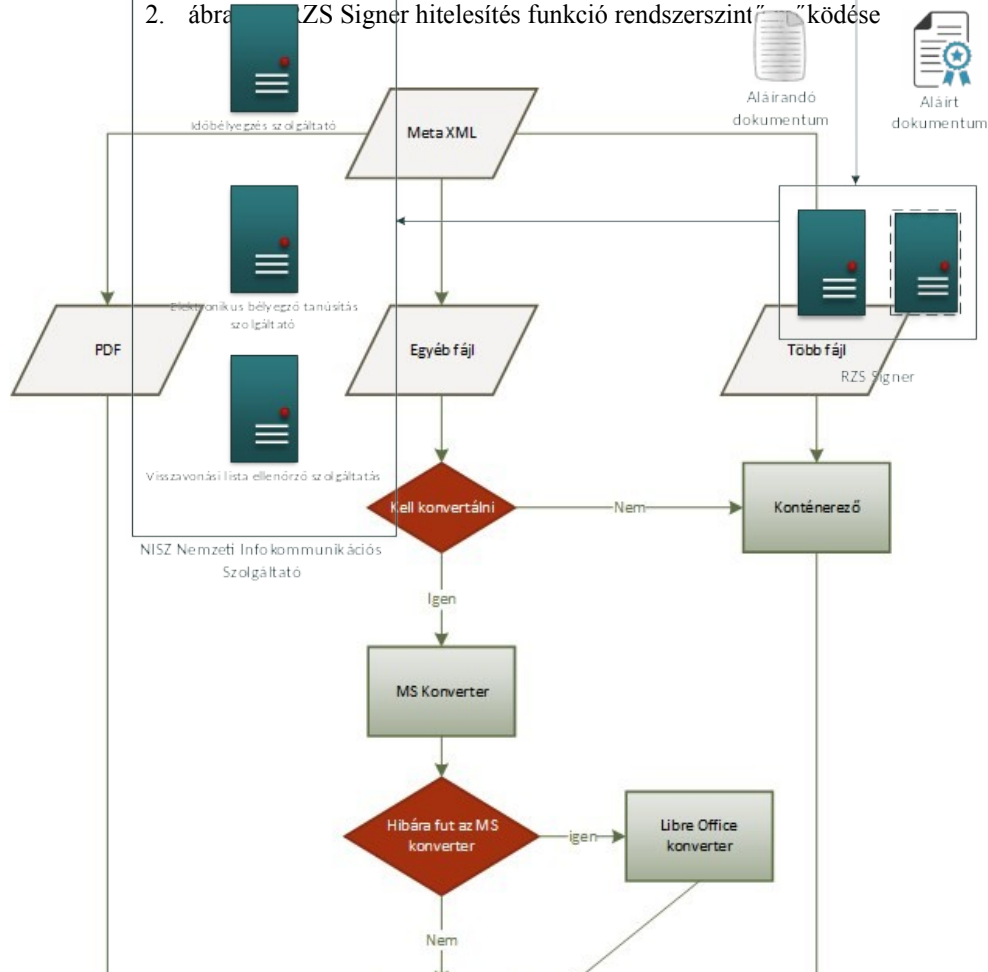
2. ábra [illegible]ZS Signer hitelesítés funkció rendszerszint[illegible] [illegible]ködése

Aláírandó dokumentum

Aláírt dokumentum

Időbélyegzés szolgáltató

Meta XML

Elektronikus bélyegző tanúsítás szolgáltató

PDF

Egyéb fájl

Több fájl

RZS Signer

Visszavonási lista ellenőrző szolgáltatás

Kell konvertálni

Nem

Konténerező

NISZ Nemzeti Infokommunikációs Szolgáltató

Igen

MS Konverter

Hibára fut az MS konverter

igen

Libre Office konverter

Nem